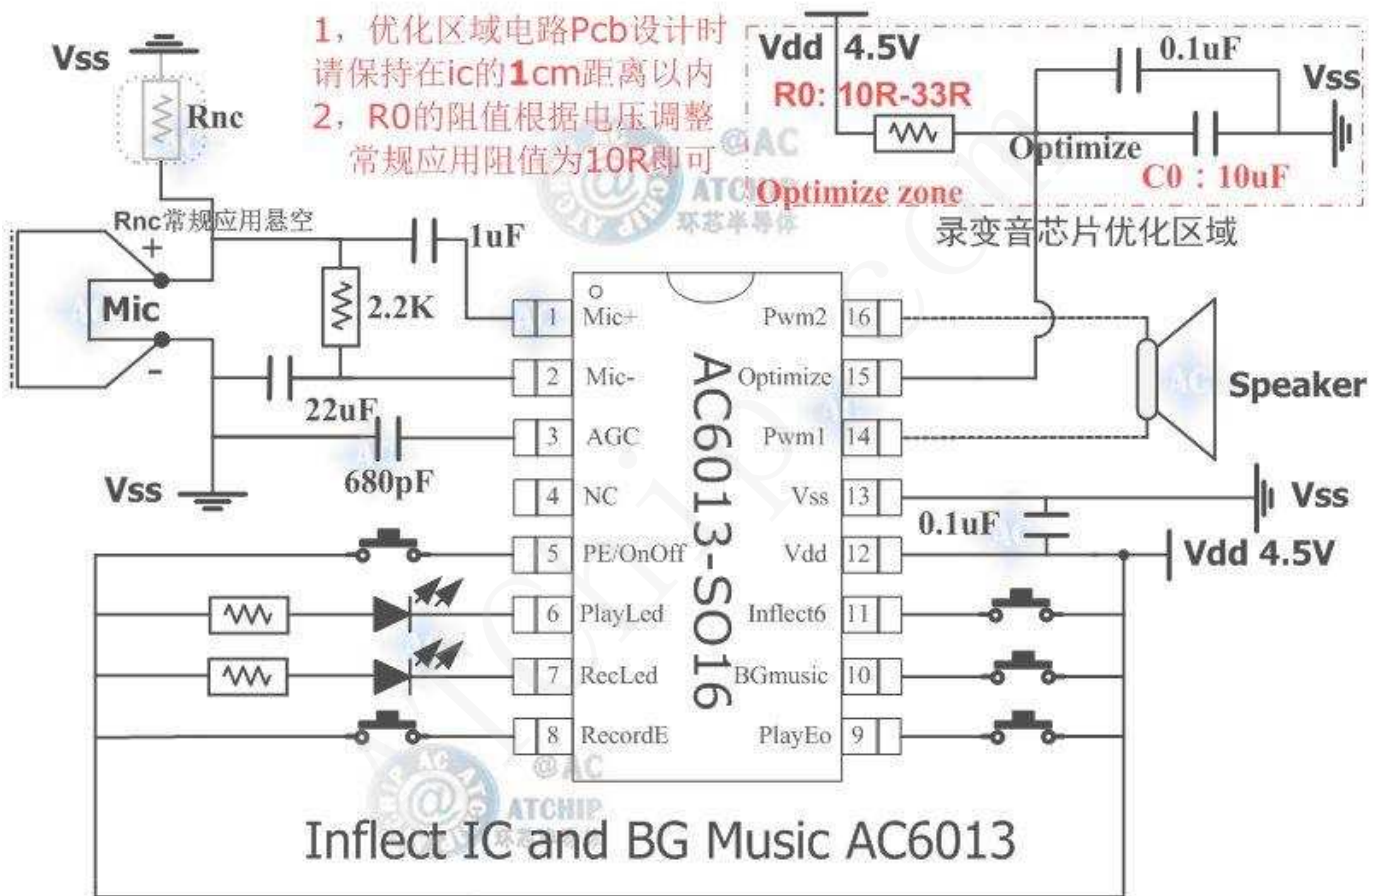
Vss

Rnc

1，优化区域电路Pcb设计时请保持在ic的1cm距离以内
2，R0的阻值根据电压调整 常规应用阻值为10R即可

Vdd 4.5V
R0: 10R-33R
0.1uF
Vss
Optimize
C0：10uF
Optimize zone
录变音芯片优化区域

@AC
ATCHIP
环芯半导体

Rnc常规应用悬空
+
Mic
-
1uF
2.2K
22uF
680pF
Vss

| 1 | Mic+ | Pwm2 | 16 |
|---|---|---|---|
| 2 | Mic- | Optimize | 15 |
| 3 | AGC | Pwm1 | 14 |
| 4 | NC | Vss | 13 |
| 5 | PE/OnOff | Vdd | 12 |
| 6 | PlayLed | Inflect6 | 11 |
| 7 | RecLed | BGmusic | 10 |
| 8 | RecordE | PlayEo | 9 |

AC6013-SO16

Speaker
Vss
0.1uF
Vdd 4.5V

@AC
ATCHIP

Inflect IC and BG Music AC6013